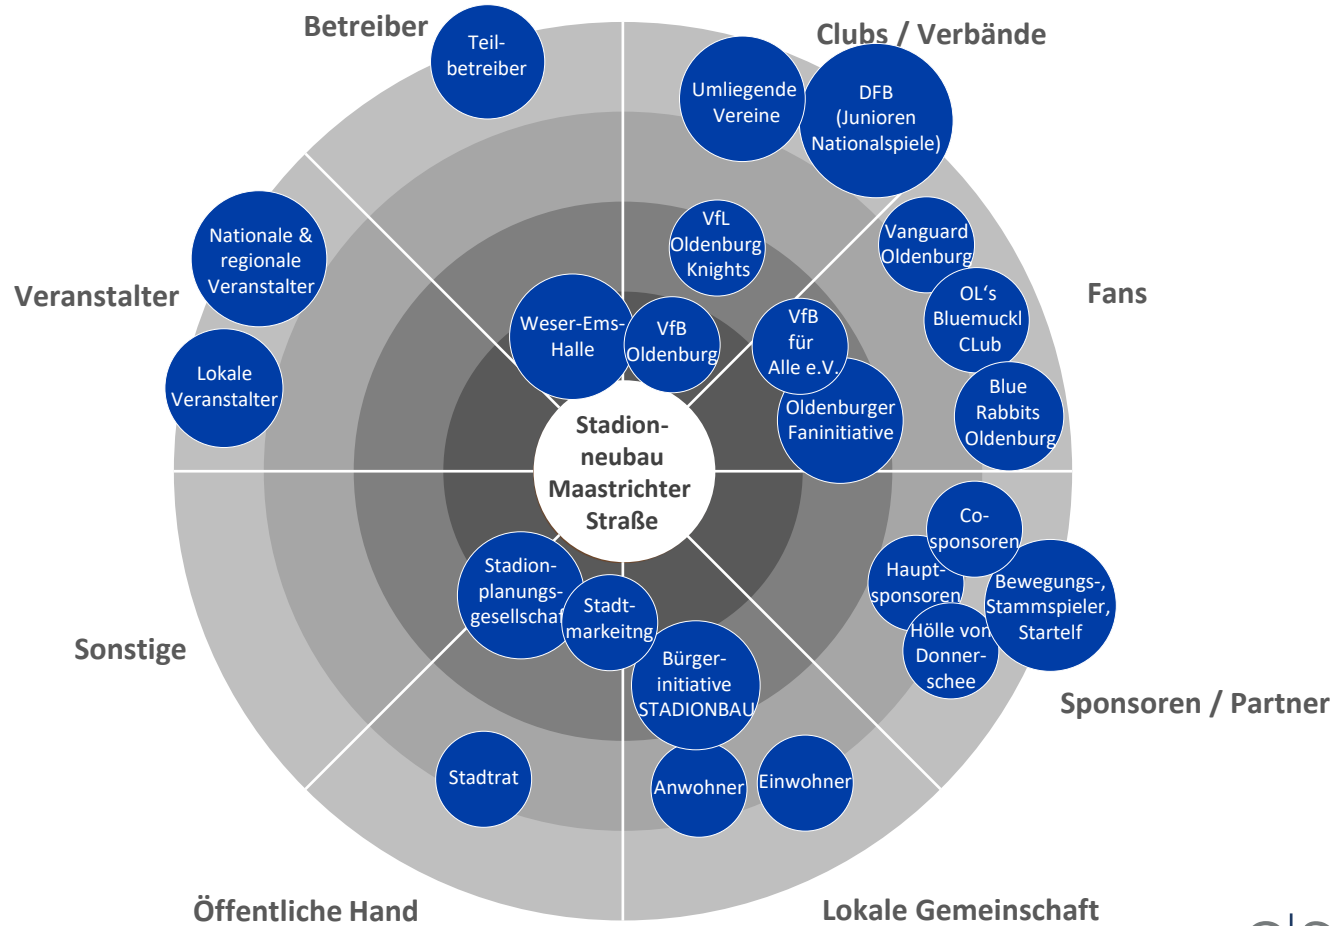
Betreiber

Teilbetreiber

Clubs / Verbände

Umliegende Vereine

DFB (Junioren Nationalspiele)

Veranstalter

Nationale & regionale Veranstalter

Lokale Veranstalter

VfL Oldenburg Knights

Vanguard Oldenburg

Fans

OL's Bluemuckl CLub

Weser-Ems-Halle

VfB Oldenburg

VfB für Alle e.V.

Blue Rabbits Oldenburg

Oldenburger Faninitiative

Stadionneubau Maastrichter Straße

Co-sponsoren

Haupt-sponsoren

Bewegungs-, Stammspieler, Startelf

Hölle von Donnerschee

Stadionplanungsgesellschaf

Stadtmarkeitng

Sonstige

Bürgerinitiative STADIONBAU

Sponsoren / Partner

Stadtrat

Anwohner

Einwohner

Öffentliche Hand

Lokale Gemeinschaft